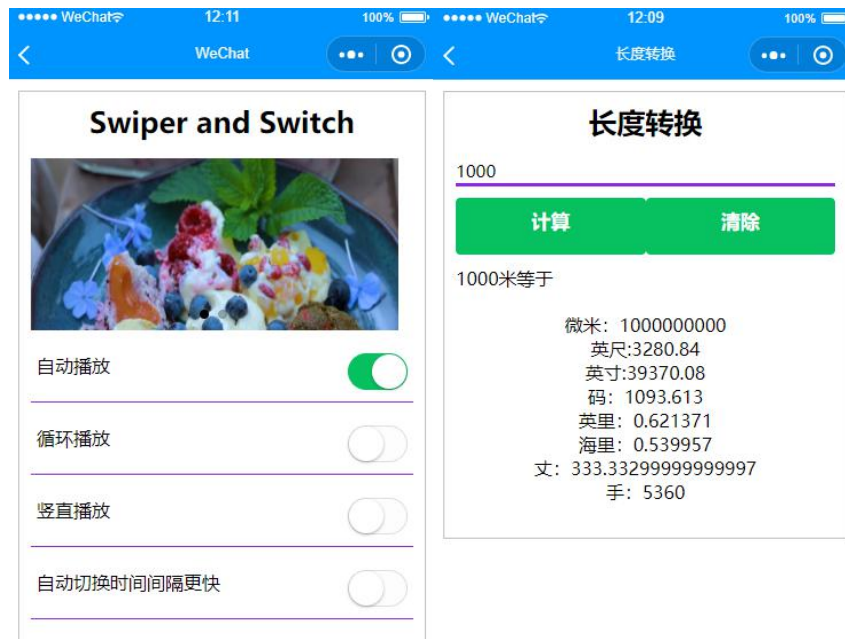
••••• WeChat 12:11 100%

WeChat

Swiper and Switch

自动播放

循环播放

竖直播放

自动切换时间间隔更快

••••• WeChat 12:09 100%

长度转换

长度转换

1000

计算

清除

1000米等于

微米：1000000000
英尺:3280.84
英寸:39370.08
码：1093.613
英里：0.621371
海里：0.539957
丈：333.33299999999997
手：5360